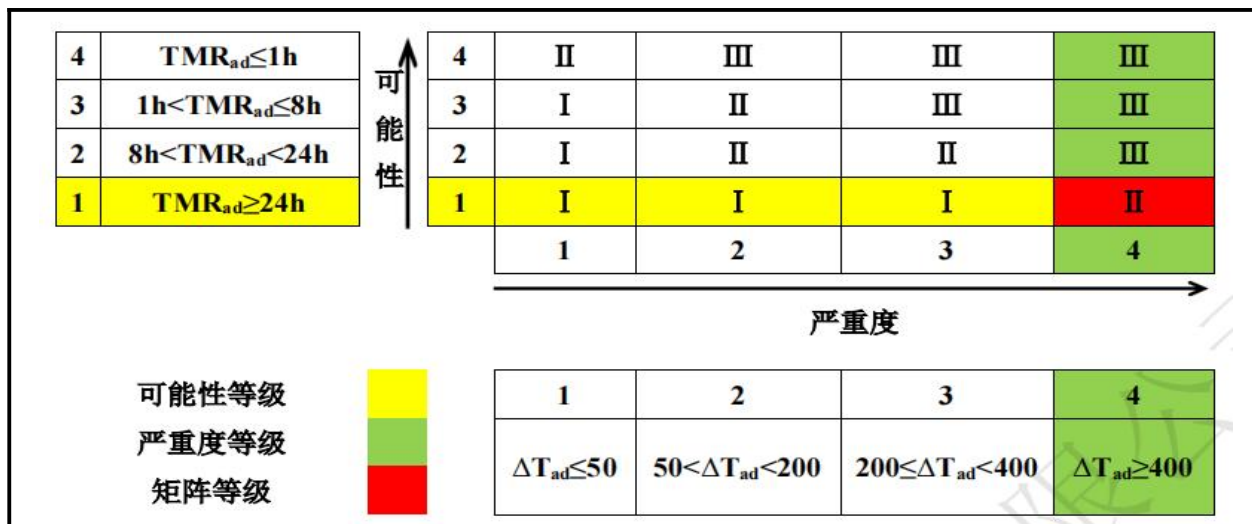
| 4 | $TMR_{ad}\leq 1h$ |
|---|---|
| 3 | $1h<TMR_{ad}\leq 8h$ |
| 2 | $8h<TMR_{ad}<24h$ |
| 1 | $TMR_{ad}\geq 24h$ |

可能性

| 4 | Ⅱ | Ⅲ | Ⅲ | Ⅲ |
|---|---|---|---|---|
| 3 | Ⅰ | Ⅱ | Ⅲ | Ⅲ |
| 2 | Ⅰ | Ⅱ | Ⅱ | Ⅲ |
| 1 | Ⅰ | Ⅰ | Ⅰ | Ⅱ |
|  | 1 | 2 | 3 | 4 |

严重度

可能性等级
严重度等级
矩阵等级

| 1 | 2 | 3 | 4 |
|---|---|---|---|
| $\Delta T_{ad}\leq 50$ | $50<\Delta T_{ad}<200$ | $200\leq\Delta T_{ad}<400$ | $\Delta T_{ad}\geq 400$ |